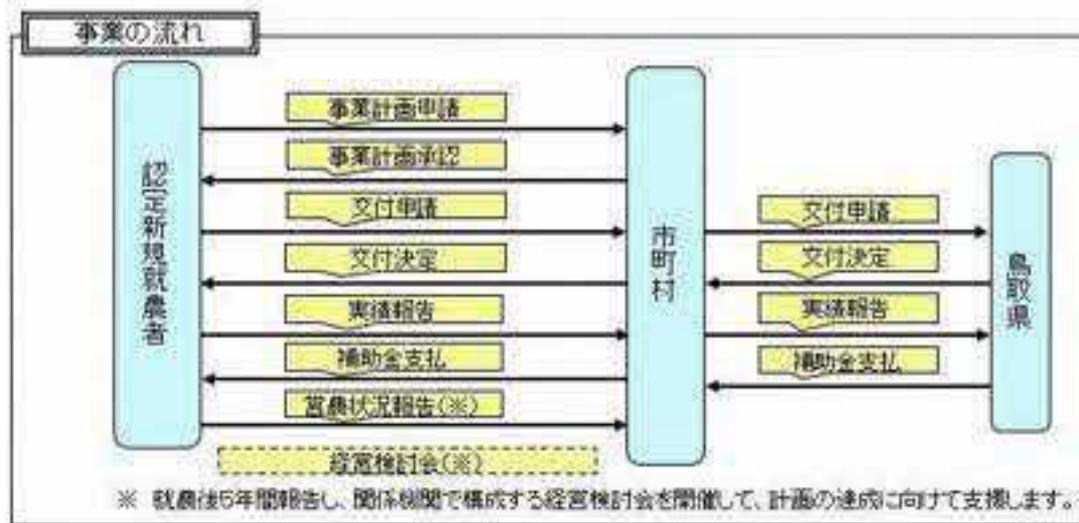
事業の流れ

認定新規就農者

事業計画申請

事業計画承認

交付申請

交付決定

実績報告

補助金支払

営農状況報告(※)

経営検討会(※)

市町村

交付申請

交付決定

実績報告

補助金支払

鳥取県

※ 就農後5年間報告し、関係機関で構成する経営検討会を開催して、計画の達成に向けて支援します。